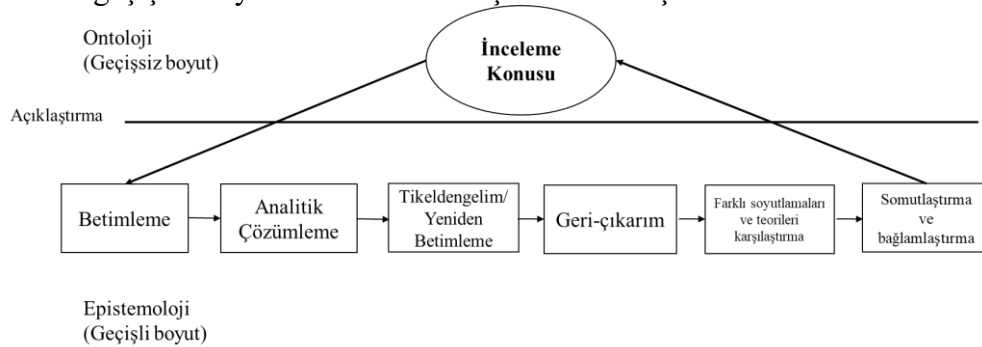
Ontoloji
(Geçişsiz boyut)

İnceleme Konusu

Açıklaştırma

Betimleme

Analitik Çözümleme

Tikeldengelim/ Yeniden Betimleme

Geri-çıkarım

Farklı soyutlamaları ve teorileri karşılaştırma

Somutlaştırma ve bağlamlaştırma

Epistemoloji
(Geçişli boyut)